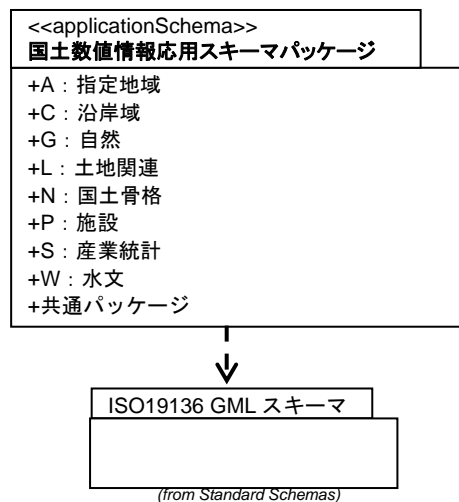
<<applicationSchema>>
国土数値情報応用スキーマパッケージ

+A：指定地域
+C：沿岸域
+G：自然
+L：土地関連
+N：国土骨格
+P：施設
+S：産業統計
+W：水文
+共通パッケージ

ISO19136 GML スキーマ

(from Standard Schemas)